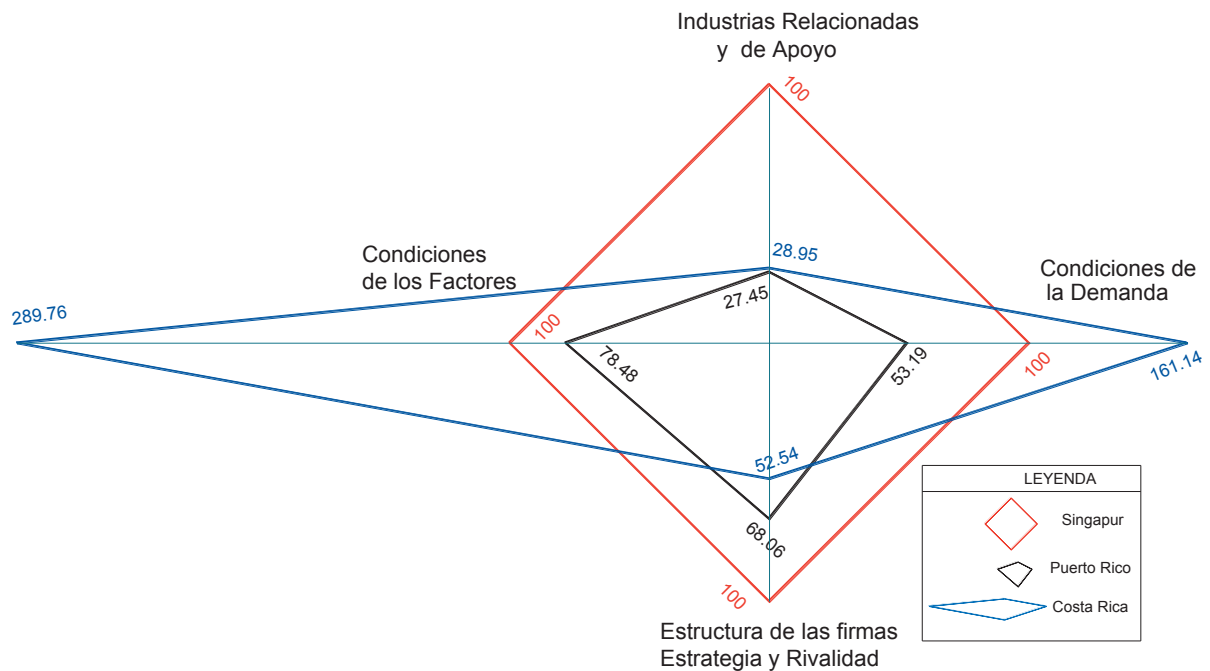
Industrias Relacionadas
y de Apoyo

100

Condiciones
de los Factores

28.95

Condiciones de
la Demanda

289.76

27.45

100

78.48

53.19

100

161.14

52.54

68.06

LEYENDA

Singapur

Puerto Rico

Costa Rica

100

Estructura de las firmas
Estrategia y Rivalidad